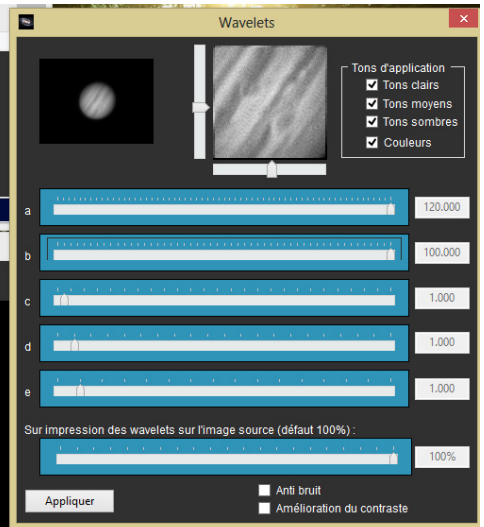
Wavelets

Tons d'application
Tons clairs
Tons moyens
Tons sombres
Couleurs

a 120.000
b 100.000
c 1.000
d 1.000
e 1.000

Sur impression des wavelets sur l'image source (défaut 100%) :

100%

Appliquer

Anti bruit
Amélioration du contraste